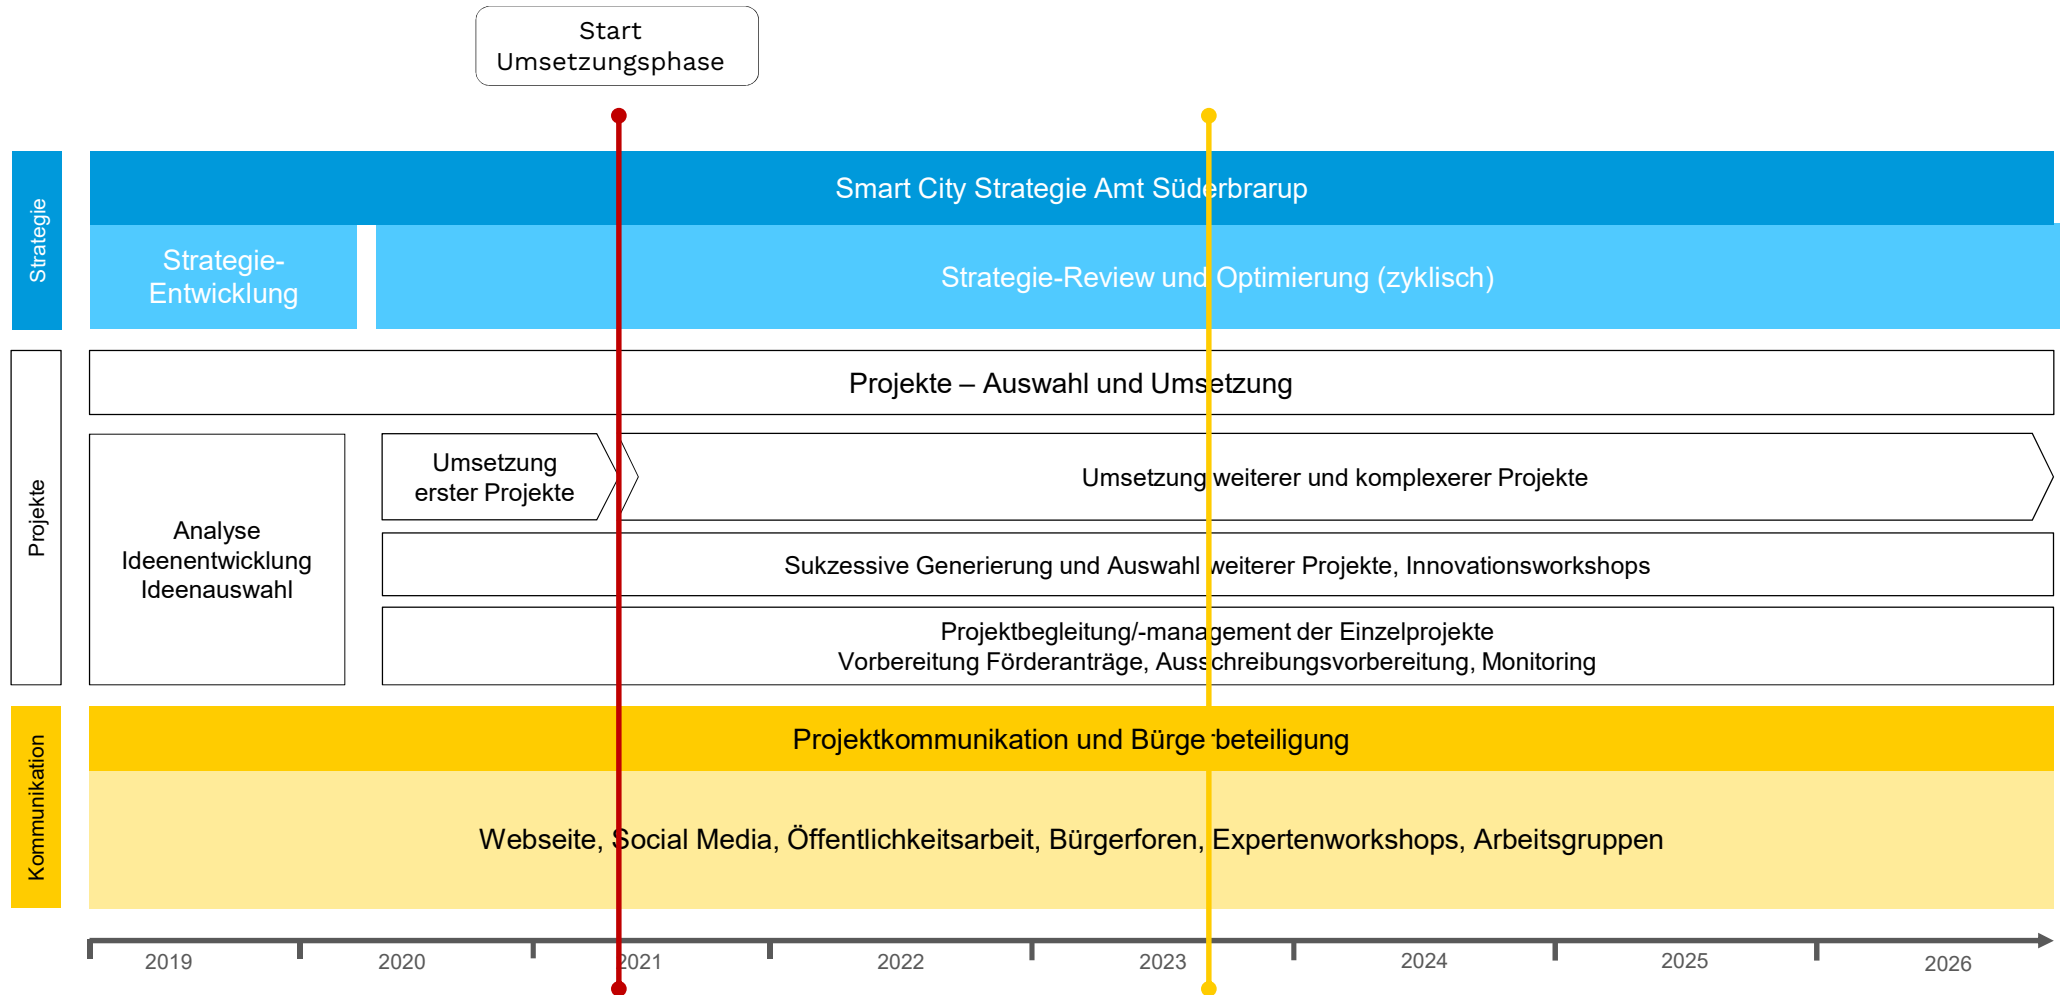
Start Umsetzungsphase

Strategie

Smart City Strategie Amt Süderbrarup

Strategie-Entwicklung

Strategie-Review und Optimierung (zyklisch)

Projekte

Projekte – Auswahl und Umsetzung

Analyse
Ideenentwicklung
Ideenauswahl

Umsetzung erster Projekte

Umsetzung weiterer und komplexerer Projekte

Sukzessive Generierung und Auswahl weiterer Projekte, Innovationsworkshops

Projektbegleitung/-management der Einzelprojekte
Vorbereitung Förderanträge, Ausschreibungsvorbereitung, Monitoring

Kommunikation

Projektkommunikation und Bürgerbeteiligung

Webseite, Social Media, Öffentlichkeitsarbeit, Bürgerforen, Expertenworkshops, Arbeitsgruppen

2019 2020 2021 2022 2023 2024 2025 2026